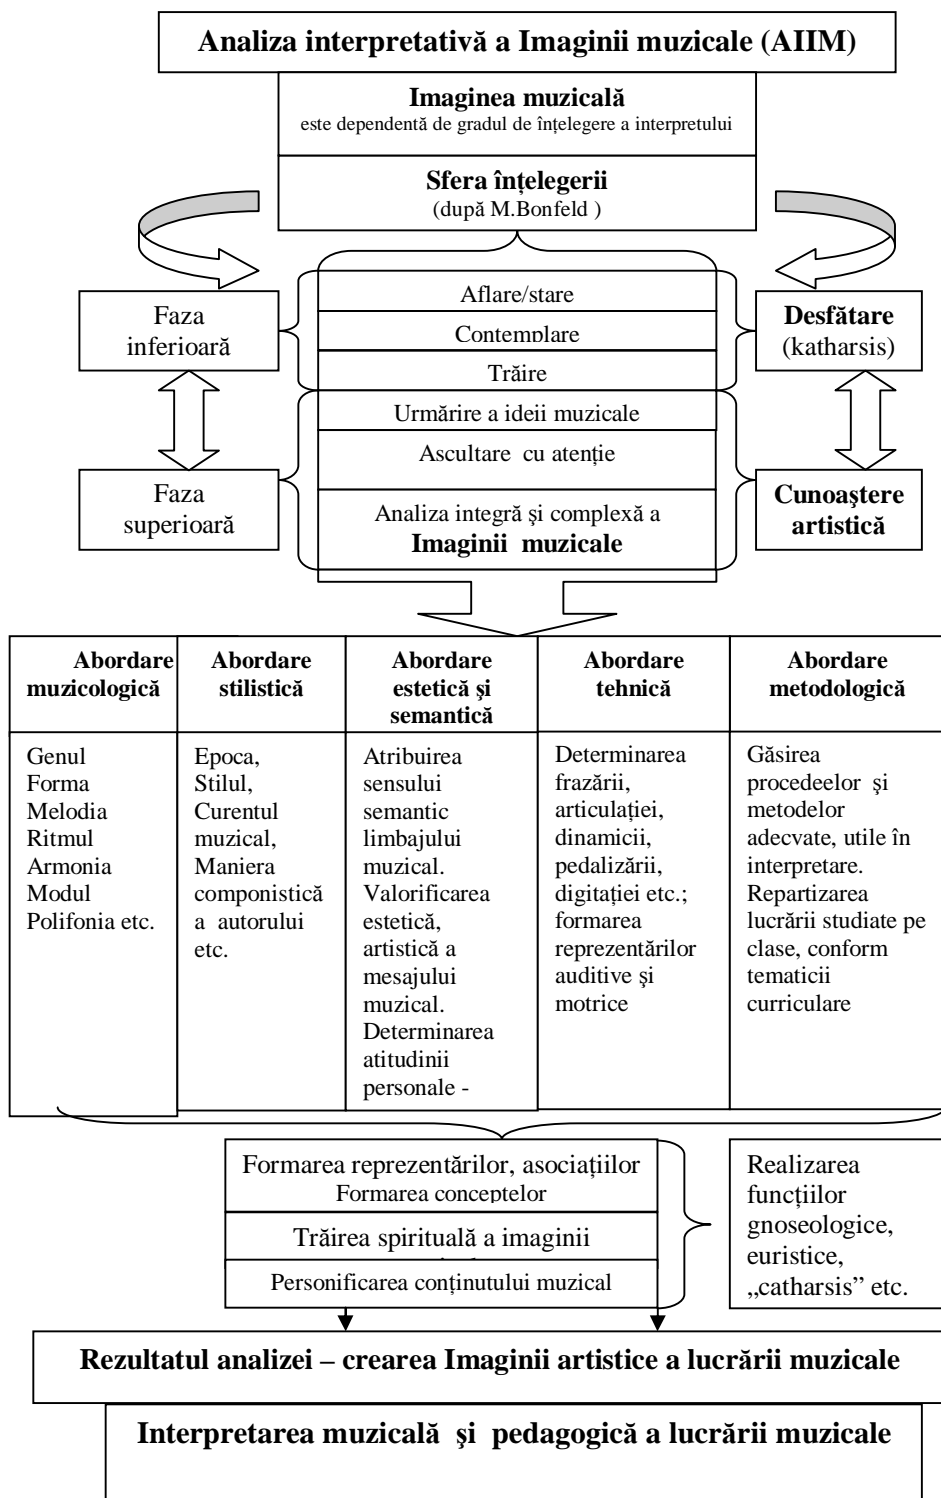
Analiza interpretativă a Imaginii muzicale (AIIM)

Imaginea muzicală
este dependentă de gradul de înțelegere a interpretului

Sfera înțelegerii
(după M.Bonfeld )

Faza inferioară

Aflare/stare

Contemplare

Trăire

Desfătare (katharsis)

Faza superioară

Urmărire a ideii muzicale

Ascultare cu atenție

Analiza integră și complexă a Imaginii muzicale

Cunoaștere artistică

| Abordare muzicologică | Abordare stilistică | Abordare estetică și semantică | Abordare tehnică | Abordare metodologică |
|---|---|---|---|---|
| Genul Forma Melodia Ritmul Armonia Modul Polifonia etc. | Epoca, Stilul, Curentul muzical, Maniera componistică a autorului etc. | Atribuirea sensului semantic limbajului muzical. Valorificarea estetică, artistică a mesajului muzical. Determinarea atitudinii personale - | Determinarea frazării, articulației, dinamicii, pedalizării, digitației etc.; formarea reprezentărilor auditive și motrice | Găsirea procedeelor și metodelor adecvate, utile în interpretare. Repartizarea lucrării studiate pe clase, conform tematicii curriculare |

Formarea reprezentărilor, asociațiilor
Formarea conceptelor

Trăirea spirituală a imaginii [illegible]

Personificarea conținutului muzical

Realizarea funcțiilor gnoseologice, euristice, „catharsis” etc.

Rezultatul analizei – crearea Imaginii artistice a lucrării muzicale

Interpretarea muzicală și pedagogică a lucrării muzicale